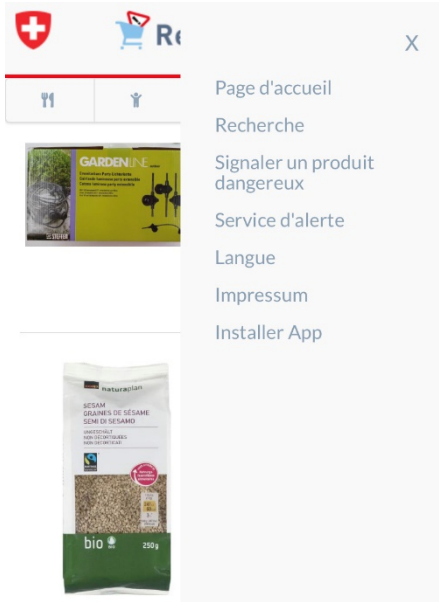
Re

X

Page d'accueil

Recherche

Signaler un produit dangereux

Service d'alerte

Langue

Impressum

Installer App

GARDENLINE

naturaplan

SESAM
GRAINES DE SÉSAME
SEMI DI SESAMO

UNGESCHÄLT
NON DÉCORTIQUÉES
NON DECORTICATI

bio

250g